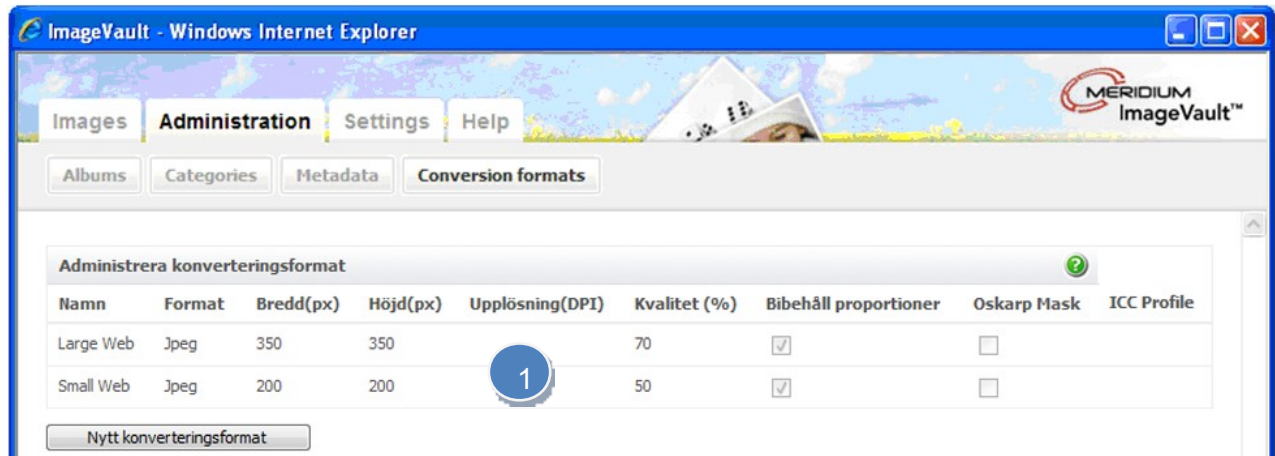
ImageVault - Windows Internet Explorer

MERIDIUM ImageVault™

Images Administration Settings Help

Albums Categories Metadata Conversion formats

Administrera konverteringsformat

| Namn | Format | Bredd(px) | Höjd(px) | Upplösning(DPI) | Kvalitet (%) | Bibehåll proportioner | Oskarp Mask | ICC Profile |
|---|---|---|---|---|---|---|---|---|
| Large Web | Jpeg | 350 | 350 | | 70 | | | |
| Small Web | Jpeg | 200 | 200 | | 50 | | | |

1

Nytt konverteringsformat